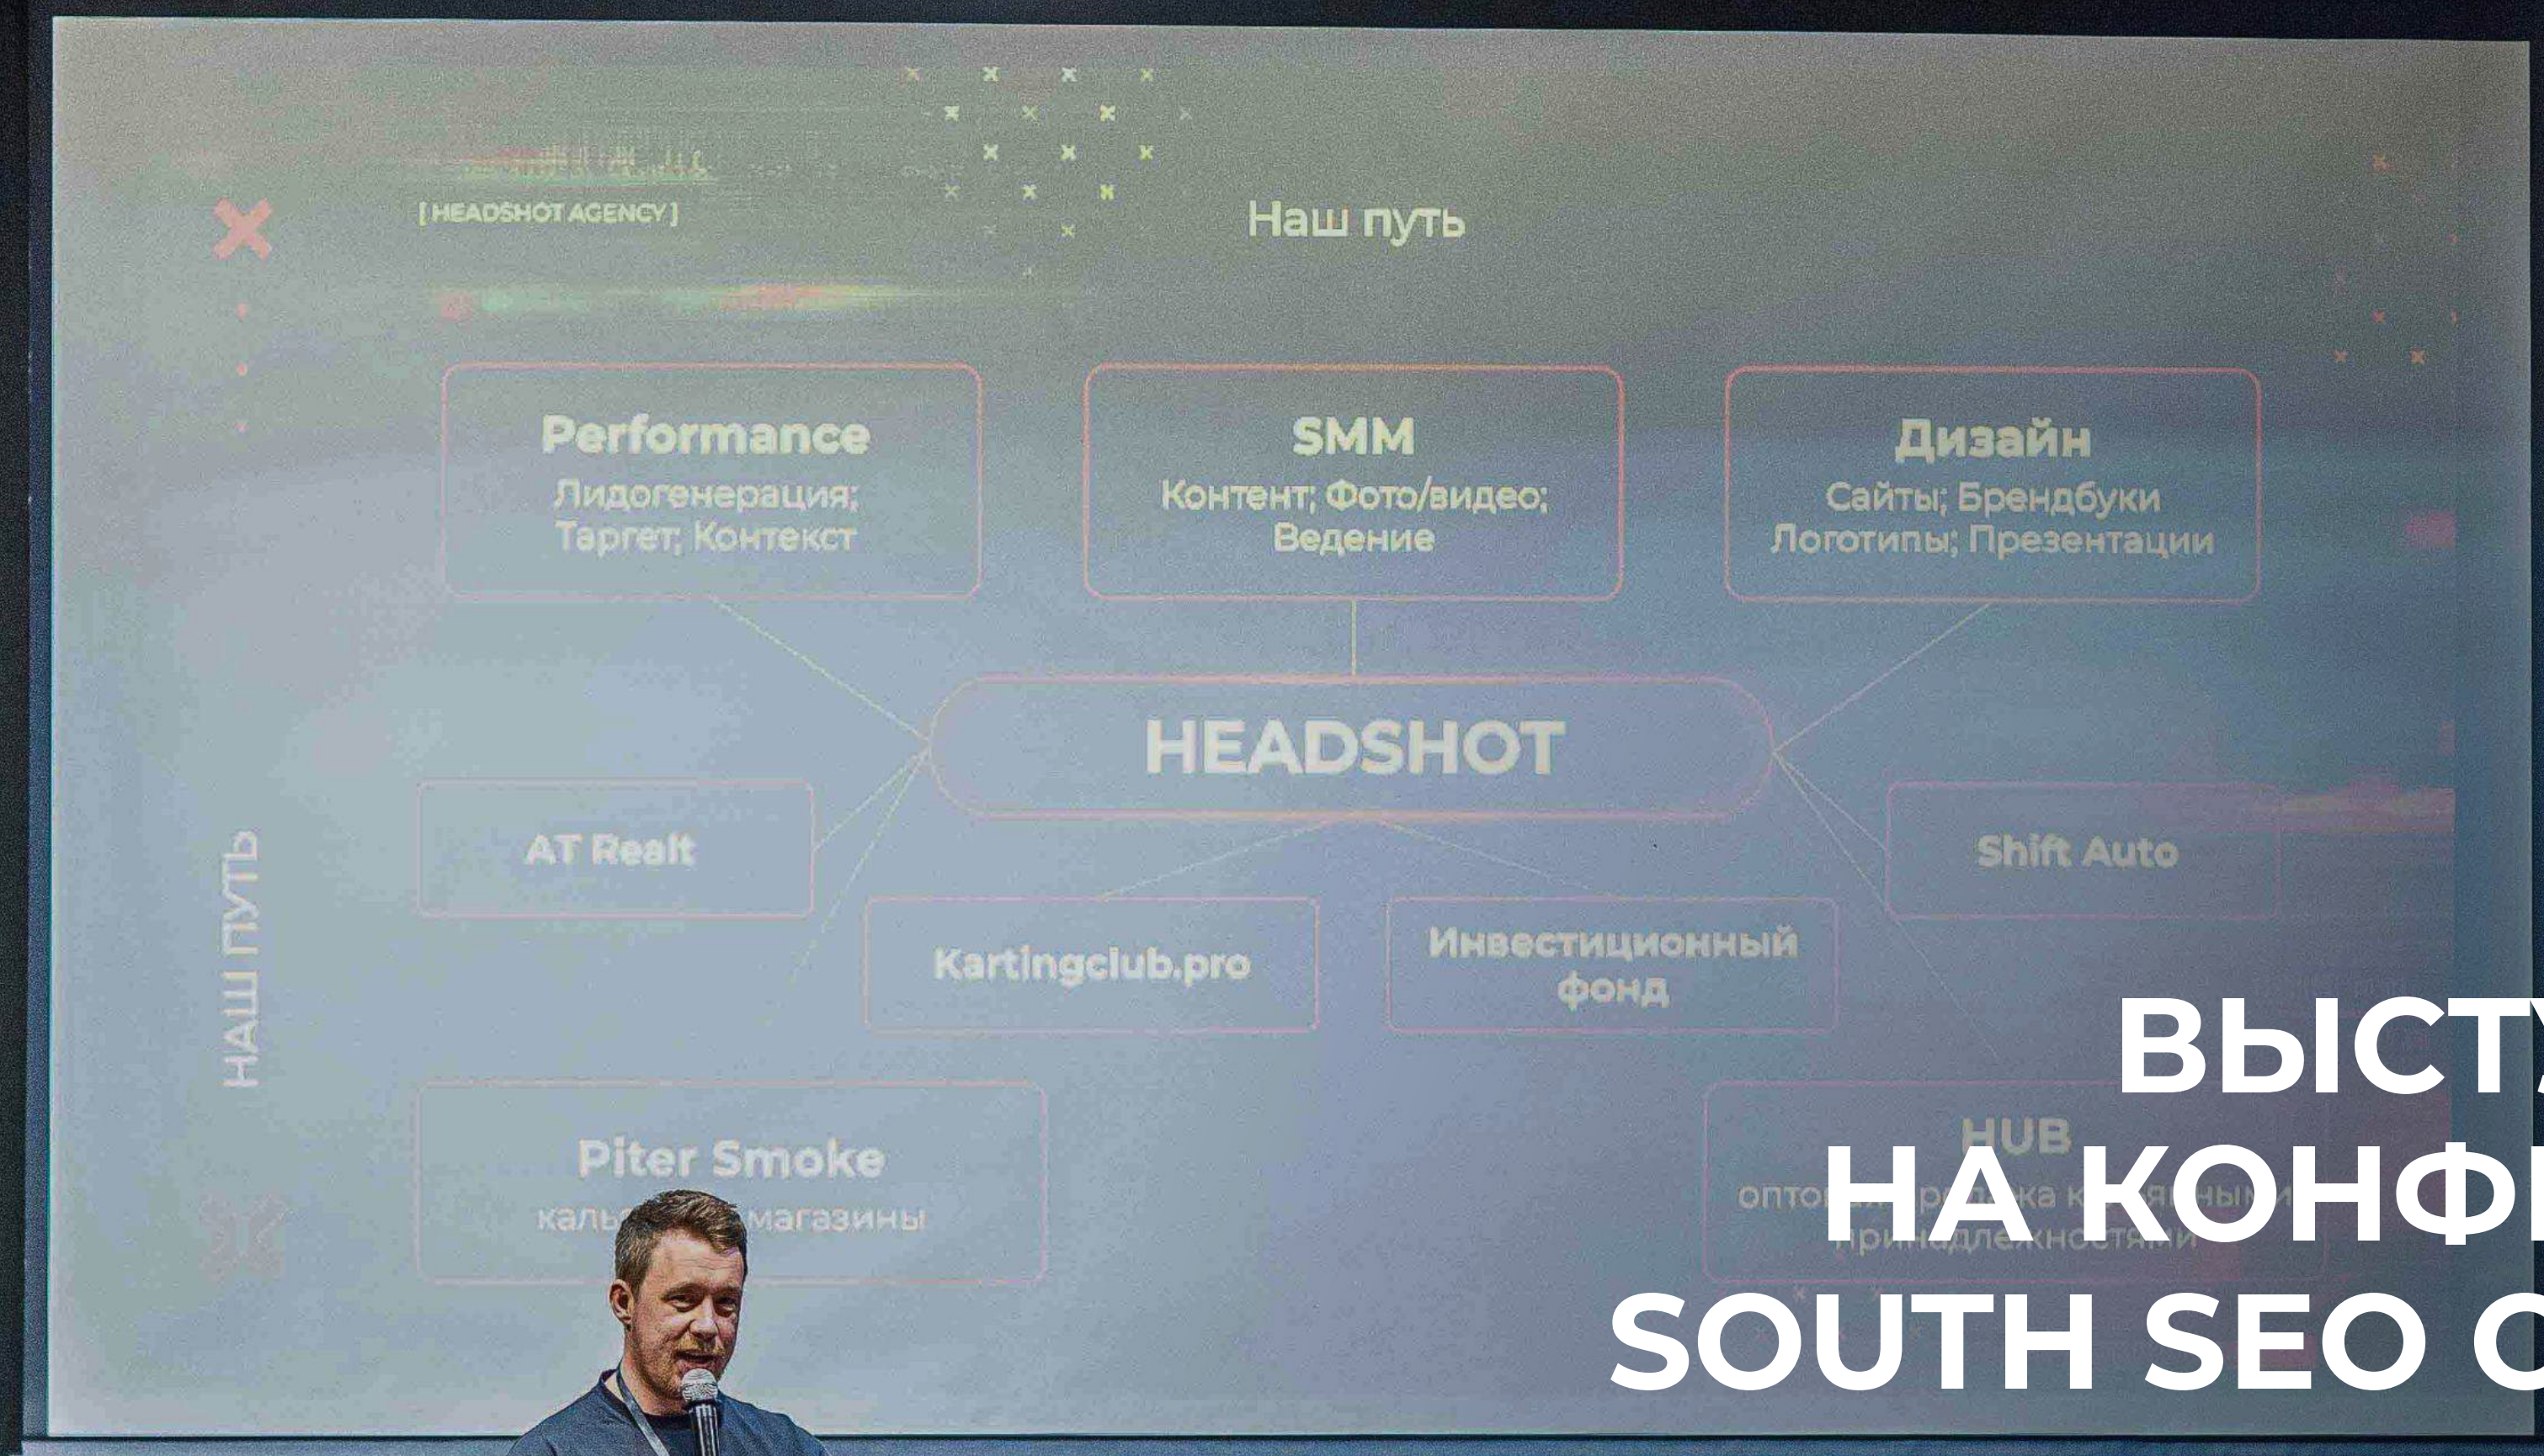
[ HEADSHOT AGENCY ]

Наш путь

НАШ ПУТЬ

Performance
Лидогенерация; Таргет; Контекст

SMM
Контент; Фото/видео; Ведение

Дизайн
Сайты; Брендбуки Логотипы; Презентации

HEADSHOT

AT Realt

Shift Auto

Kartingclub.pro

Инвестиционный фонд

Piter Smoke
каль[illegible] магазины

HUB
опто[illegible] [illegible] принадлежностями

ВЫСТ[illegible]
НА КОНФ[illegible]
SOUTH SEO C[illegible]